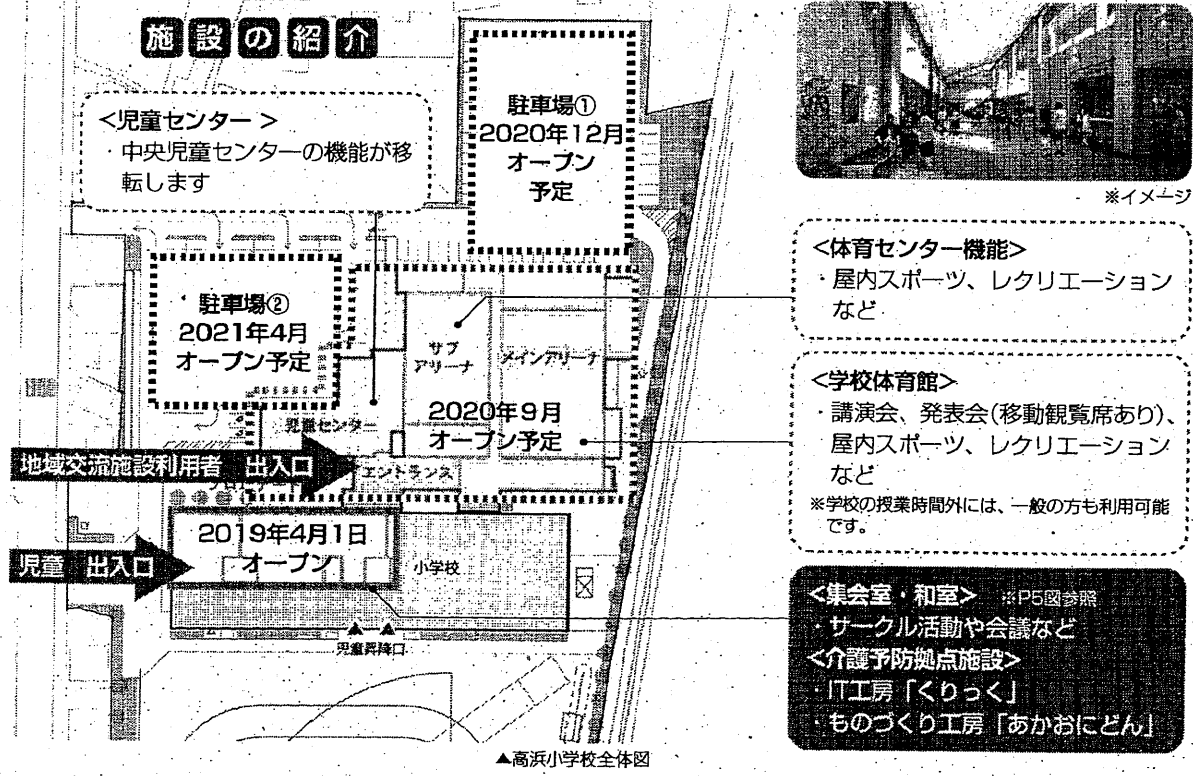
施設の紹介

<児童センター >
・中央児童センターの機能が移転します

駐車場①
2020年12月
オープン
予定

駐車場②
2021年4月
オープン予定

サブアリーナ

メインアリーナ

児童センター

2020年9月
オープン予定

地域交流施設利用者 出入口

エントランス

2019年4月1日
オープン

小学校

児童 出入口

児童昇降口

▲高浜小学校全体図

※イメージ

<体育センター機能>
・屋内スポーツ、レクリエーションなど

<学校体育館>
・講演会、発表会(移動観覧席あり)、屋内スポーツ、レクリエーションなど
※学校の授業時間外には、一般の方も利用可能です。

<集会室・和室> ※P5図参照
・サークル活動や会議など
<介護予防拠点施設>
・IT工房「くりっく」
・ものづくり工房「あかおにどん」